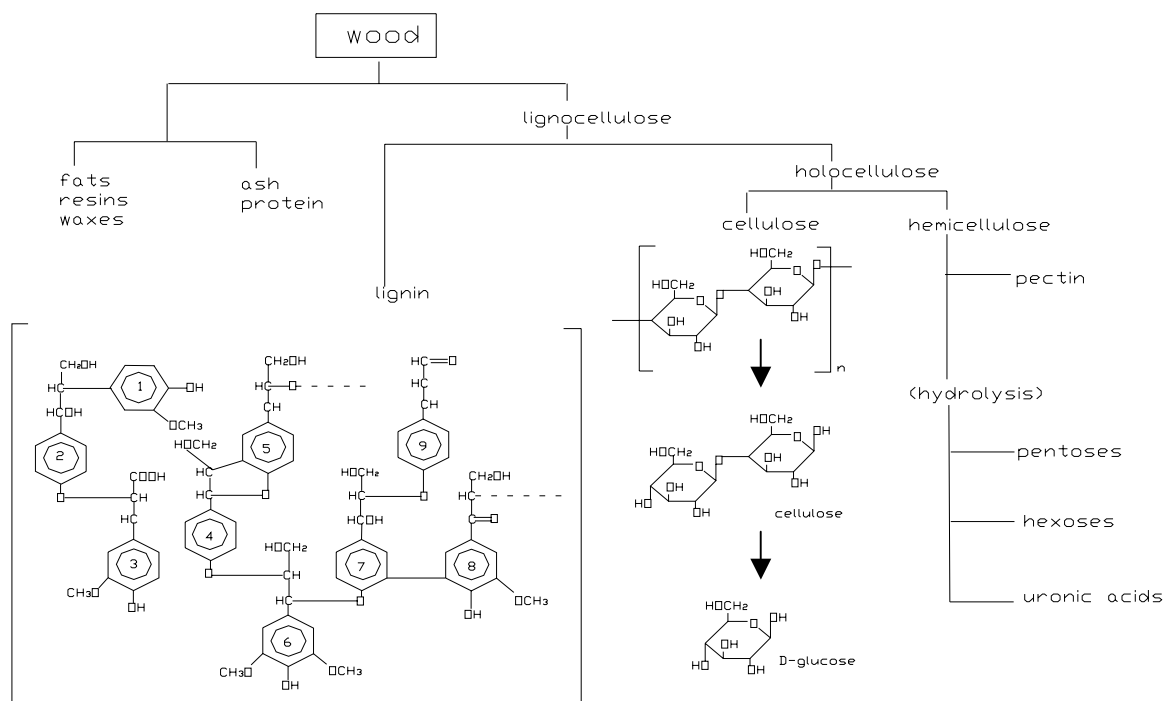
wood

fats
resins
waxes

ash
protein

lignocellulose

holocellulose

cellulose

hemicellulose

pectin

(hydrolysis)

pentoses

hexoses

uronic acids

lignin

HOCH$_2$
HOCH$_2$
OH
OH
OH
OH
O
O
O
n

cellulose

HOCH$_2$
HOCH$_2$
HO
OH
OH
OH
OH
OH
O
O
O

D-glucose

HOCH$_2$
OH
HO
OH
OH
O

CH$_2$OH
HC
HCOH
1
OH
OCH$_3$
2
O
COOH
CH
HC
3
CH$_3$O
OH

CH$_2$OH
HC
O - - - -
CH
HOCH$_2$
HC
HC
5
O
4
O

HC=O
CH
CH
9
HOCH$_2$
HC
HCOH
O
CH$_2$OH
HC - - - - -
C=O
7
8
OH
OCH$_3$

HOCH$_2$
CH
HC
O
6
CH$_3$O
OH
OCH$_3$